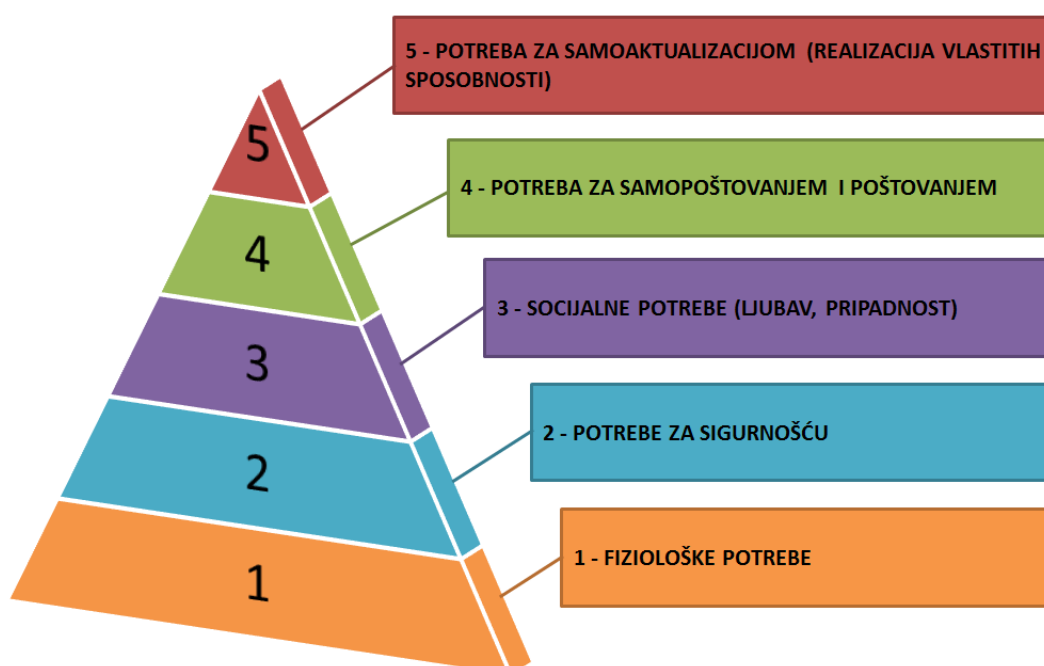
5

4

3

2

1

5 - POTREBA ZA SAMOAKTUALIZACIJOM (REALIZACIJA VLASTITIH SPOSOBNOSTI)

4 - POTREBA ZA SAMOPOŠTOVANJEM I POŠTOVANJEM

3 - SOCIJALNE POTREBE (LJUBAV, PRIPADNOST)

2 - POTREBE ZA SIGURNOŠĆU

1 - FIZIOLOŠKE POTREBE